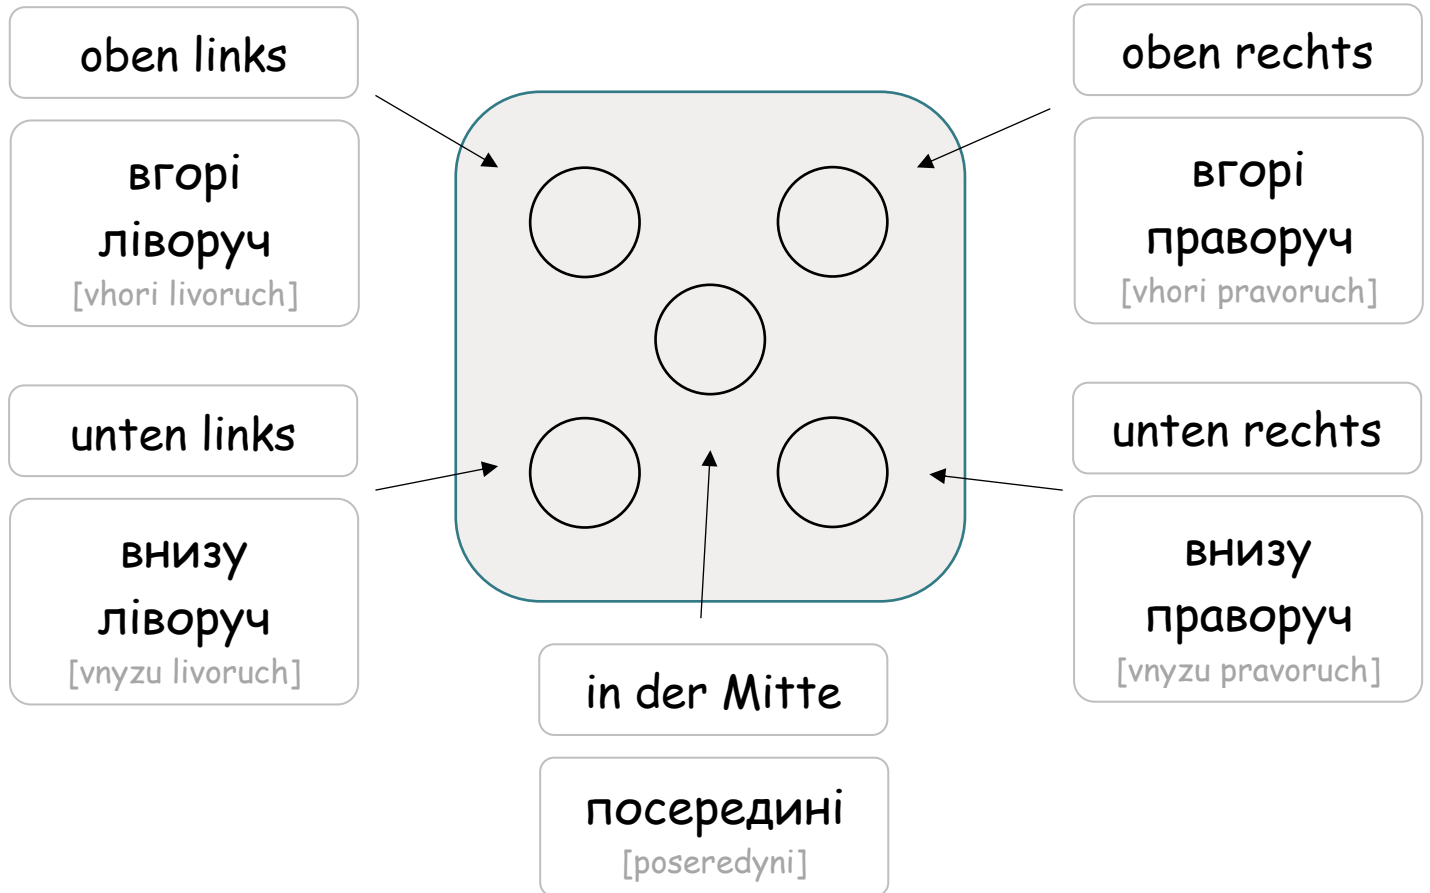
oben links

вгорі ліворуч
[vhori livoruch]

oben rechts

вгорі праворуч
[vhori pravoruch]

unten links

внизу ліворуч
[vnyzu livoruch]

unten rechts

внизу праворуч
[vnyzu pravoruch]

in der Mitte

посередині
[poseredyni]